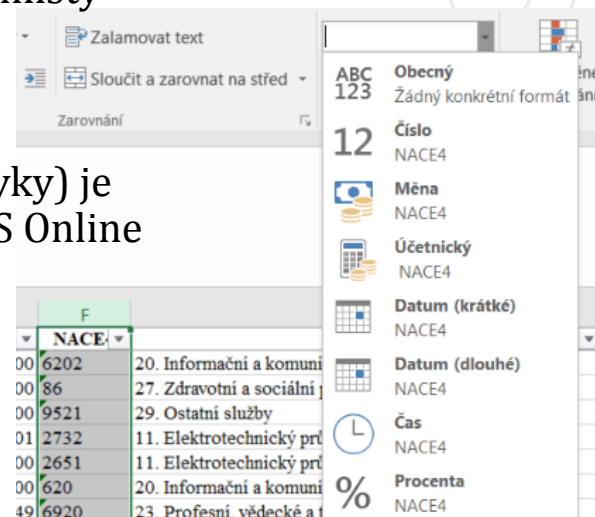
místy

Zalamovat text

Sloučit a zarovnat na střed

Zarovnání

yky) je
S Online

ABC 123 Obecný
Žádný konkrétní formát

12 Číslo
NACE4

Měna
NACE4

Účetnický
NACE4

Datum (krátké)
NACE4

Datum (dlouhé)
NACE4

Čas
NACE4

% Procenta
NACE4

ěne
ání

| | F | |
|---|---|---|
| | NACE | |
| 00 | 6202 | 20. Informační a komuni |
| 00 | 86 | 27. Zdravotní a sociální p |
| 00 | 9521 | 29. Ostatní služby |
| 01 | 2732 | 11. Elektrotechnický prů |
| 00 | 2651 | 11. Elektrotechnický prů |
| 00 | 620 | 20. Informační a komuni |
| 49 | 6920 | 23. Profesní, vědecké a t |